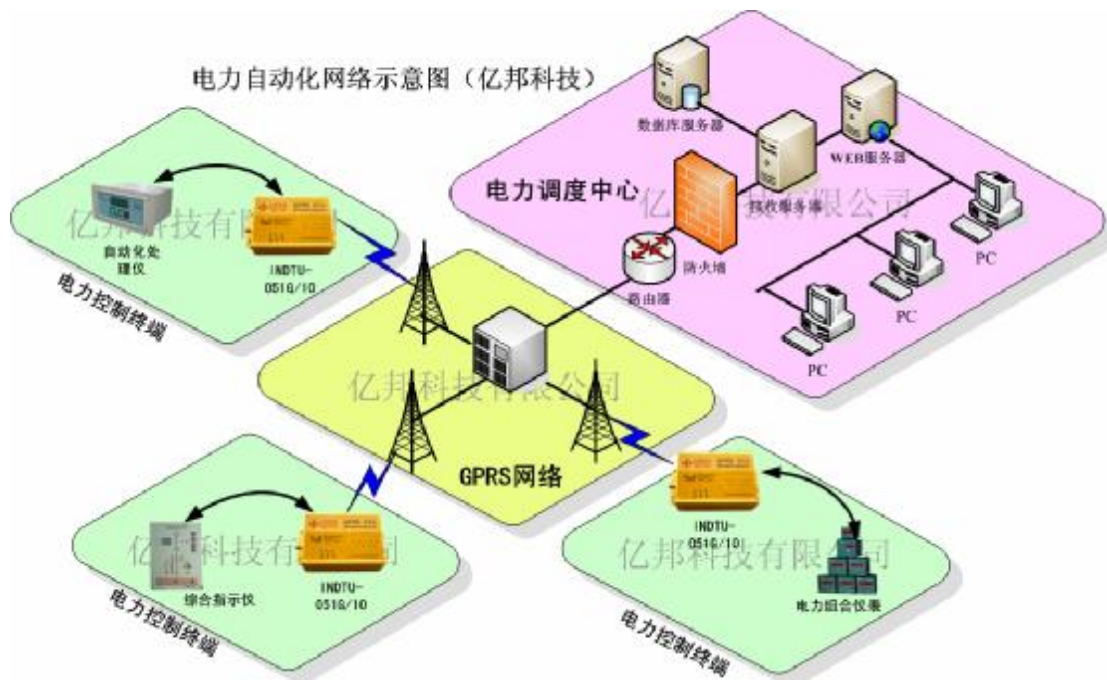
电力自动化网络示意图（亿邦科技）

数据库服务器

WEB服务器

电力调度中心

亿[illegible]限公司

接收服务器

PC

防火墙

路由器

PC

PC

亿邦科技有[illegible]

自动化处理仪

INDTU-0516/10

电力控制终端

亿邦科技有限公司

GPRS网络

INDTU-0516/10

亿邦科技有限公司

电力组合仪表

亿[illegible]科技有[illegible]司

综合指示仪

INDTU-0516/10

电力控制终端

电力控制终端